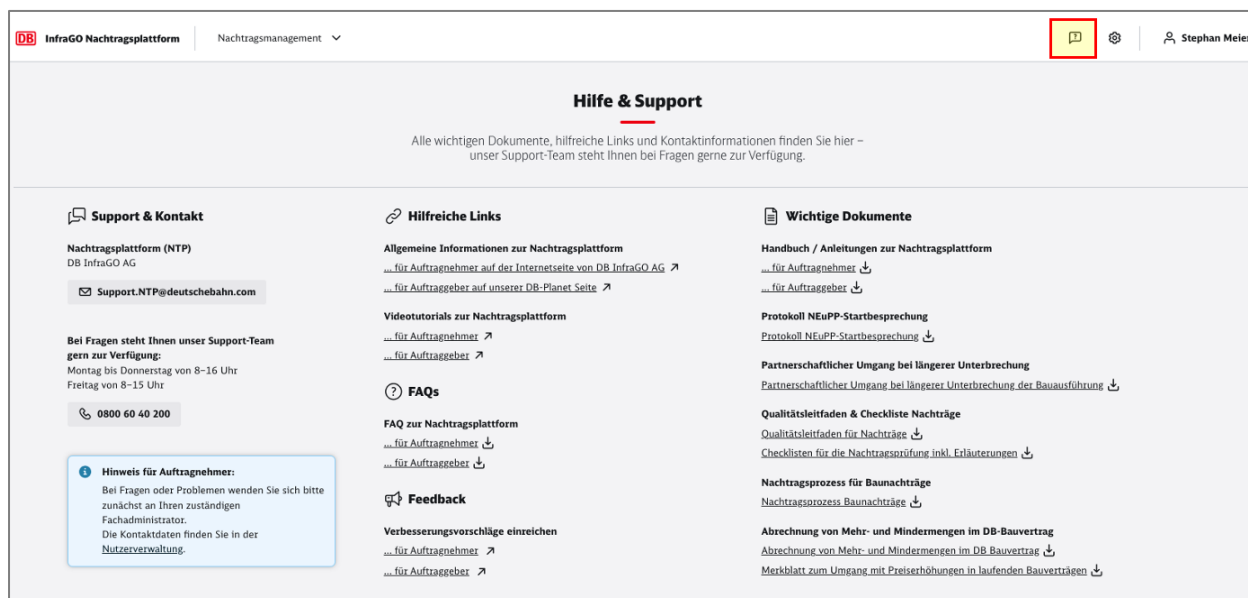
DB InfraGO Nachtragsplattform Nachtragsmanagement Stephan Meier

Hilfe & Support

Alle wichtigen Dokumente, hilfreiche Links und Kontaktinformationen finden Sie hier – unser Support-Team steht Ihnen bei Fragen gerne zur Verfügung.

Support & Kontakt

Nachtragsplattform (NTP)
DB InfraGO AG

Support.NTP@deutschebahn.com

Bei Fragen steht Ihnen unser Support-Team gern zur Verfügung:
Montag bis Donnerstag von 8–16 Uhr
Freitag von 8–15 Uhr

0800 60 40 200

Hinweis für Auftragnehmer:
Bei Fragen oder Problemen wenden Sie sich bitte zunächst an Ihren zuständigen Fachadministrator.
Die Kontaktdaten finden Sie in der Nutzerverwaltung.

Hilfreiche Links

Allgemeine Informationen zur Nachtragsplattform
... für Auftragnehmer auf der Internetseite von DB InfraGO AG
... für Auftraggeber auf unserer DB-Planet Seite

Videotutorials zur Nachtragsplattform
... für Auftragnehmer
... für Auftraggeber

FAQs

FAQ zur Nachtragsplattform
... für Auftragnehmer
... für Auftraggeber

Feedback

Verbesserungsvorschläge einreichen
... für Auftragnehmer
... für Auftraggeber

Wichtige Dokumente

Handbuch / Anleitungen zur Nachtragsplattform
... für Auftragnehmer
... für Auftraggeber

Protokoll NEuPP-Startbesprechung
Protokoll NEuPP-Startbesprechung

Partnerschaftlicher Umgang bei längerer Unterbrechung
Partnerschaftlicher Umgang bei längerer Unterbrechung der Bauausführung

Qualitätsleitfaden & Checkliste Nachträge
Qualitätsleitfaden für Nachträge
Checklisten für die Nachtragsprüfung inkl. Erläuterungen

Nachtragsprozess für Baunachträge
Nachtragsprozess Baunachträge

Abrechnung von Mehr- und Mindermengen im DB-Bauvertrag
Abrechnung von Mehr- und Mindermengen im DB Bauvertrag
Merkblatt zum Umgang mit Preiserhöhungen in laufenden Bauverträgen